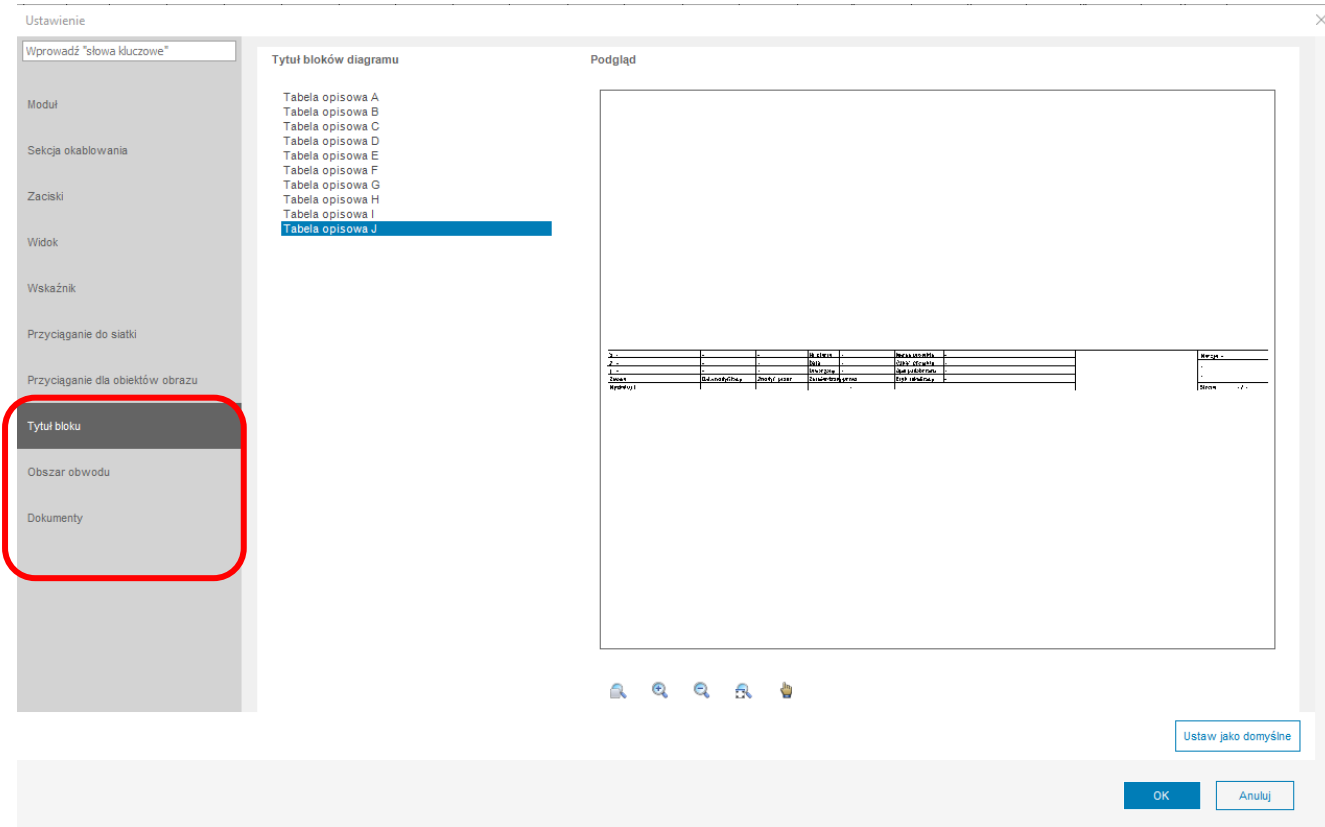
Ustawienie

Wprowadź "słowa kluczowe"

Moduł

Sekcja okablowania

Zaciski

Widok

Wskaźnik

Przyciąganie do siatki

Przyciąganie dla obiektów obrazu

Tytuł bloku

Obszar obwodu

Dokumenty

Tytuł bloków diagramu

Tabela opisowa A
Tabela opisowa B
Tabela opisowa C
Tabela opisowa D
Tabela opisowa E
Tabela opisowa F
Tabela opisowa G
Tabela opisowa H
Tabela opisowa I
Tabela opisowa J

Podgląd

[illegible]

Ustaw jako domyślne

OK

Anuluj